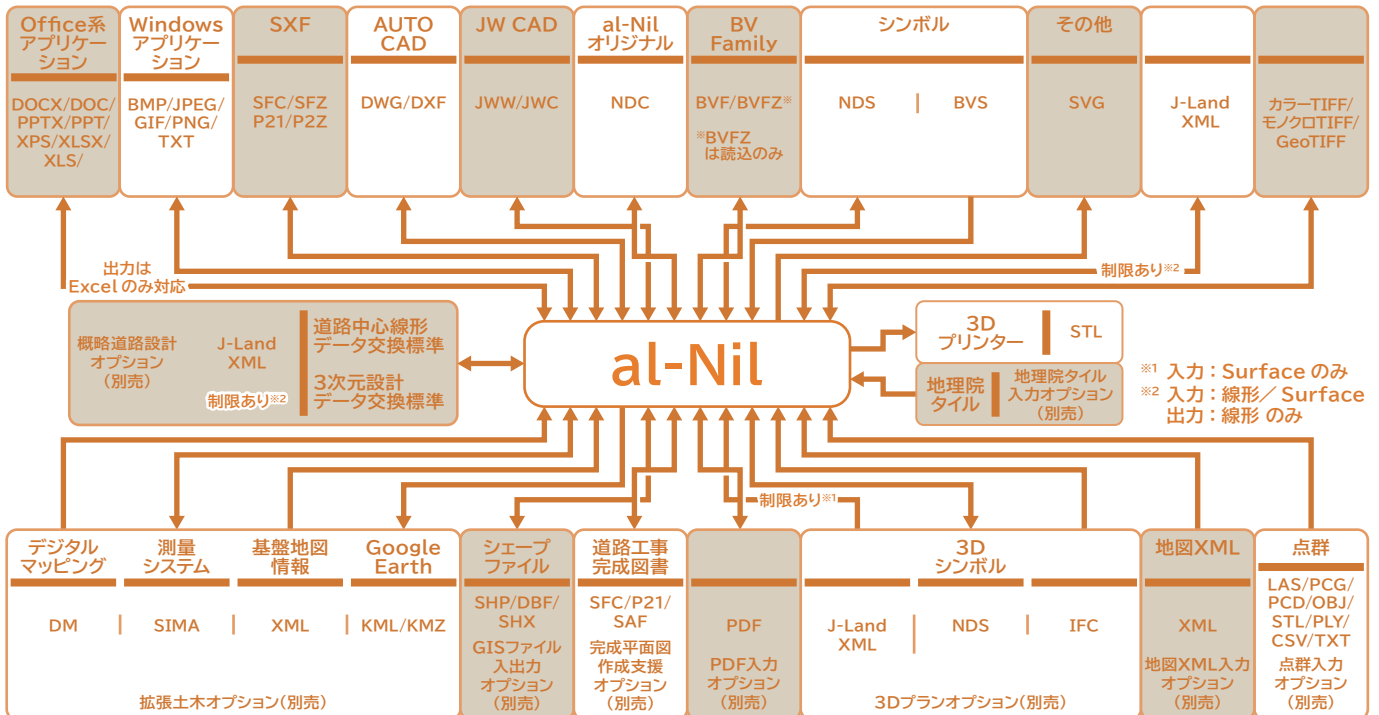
Office系アプリケーション
DOCX/DOC/PPTX/PPT/XPS/XLSX/XLS/

Windowsアプリケーション
BMP/JPEG/GIF/PNG/TXT

SXF
SFC/SFZ P21/P2Z

AUTO CAD
DWG/DXF

JW CAD
JWW/JWC

al-Nil オリジナル
NDC

BV Family
BVF/BVFZ※
※BVFZ は読込のみ

シンボル
NDS | BVS

その他
SVG

J-Land XML

カラーTIFF/モノクロTIFF/GeoTIFF

出力は Excel のみ対応

制限あり※2

概略道路設計オプション（別売）
J-Land XML
制限あり※2
道路中心線形データ交換標準
3次元設計データ交換標準

al-Nil

3D プリンター | STL

地理院タイル | 地理院タイル入力オプション（別売）

※1 入力：Surface のみ
※2 入力：線形／Surface
出力：線形 のみ

制限あり※1

デジタルマッピング
DM
測量システム
SIMA
基盤地図情報
XML
Google Earth
KML/KMZ
拡張土木オプション（別売）

シェープファイル
SHP/DBF/SHX
GISファイル入出力オプション（別売）

道路工事完成図書
SFC/P21/SAF
完成平面図作成支援オプション（別売）

PDF
PDF入力オプション（別売）

3D シンボル
J-Land XML | NDS | IFC
3Dプランオプション（別売）

地図XML
XML
地図XML入力オプション（別売）

点群
LAS/PCG/PCD/OBJ/STL/PLY/CSV/TXT
点群入力オプション（別売）